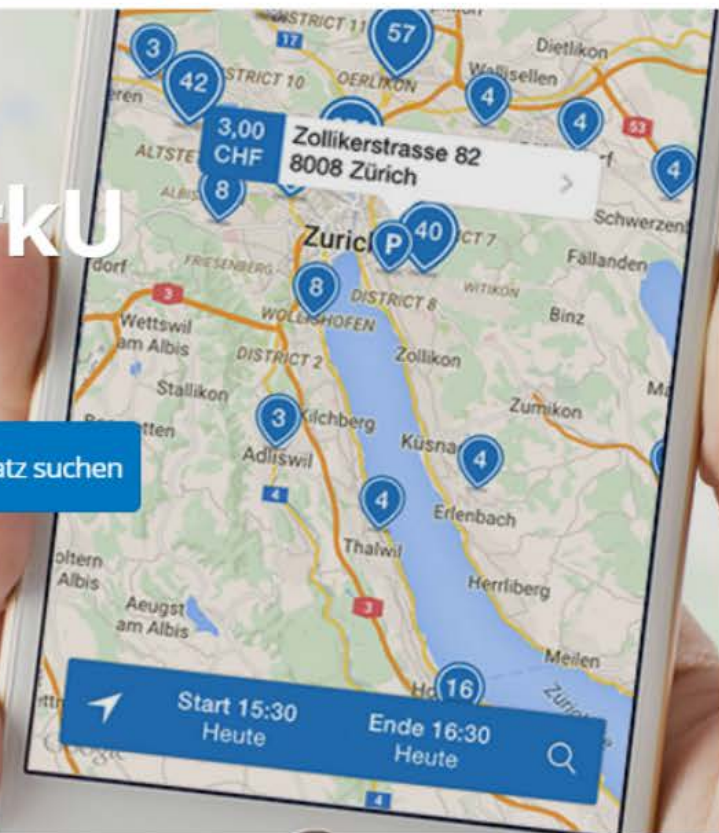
rkU

atz suchen

DISTRICT 11
57
3
42
DISTRICT 10
OERLIKON
Dietlikon
Wallisellen
4
4
53
3,00 CHF
Zollikerstrasse 82
8008 Zürich
ALTSTE
ALBIS
8
4
Schwerzen
Zurich
P
40
DISTRICT 7
Fällanden
dorf
FRIESENBERG
3
8
DISTRICT 8
WITIKON
Wettswil am Albis
WOLLISHOFEN
Binz
DISTRICT 2
Zollikon
Stallikon
Zumikon
3
Kilchberg
Adliswil
Küsnacht
4
4
4
Erlenbach
Thalwil
oltern Albis
Herrliberg
Aeugst am Albis
3
Meilen
16
Start 15:30
Heute
Ende 16:30
Heute
4